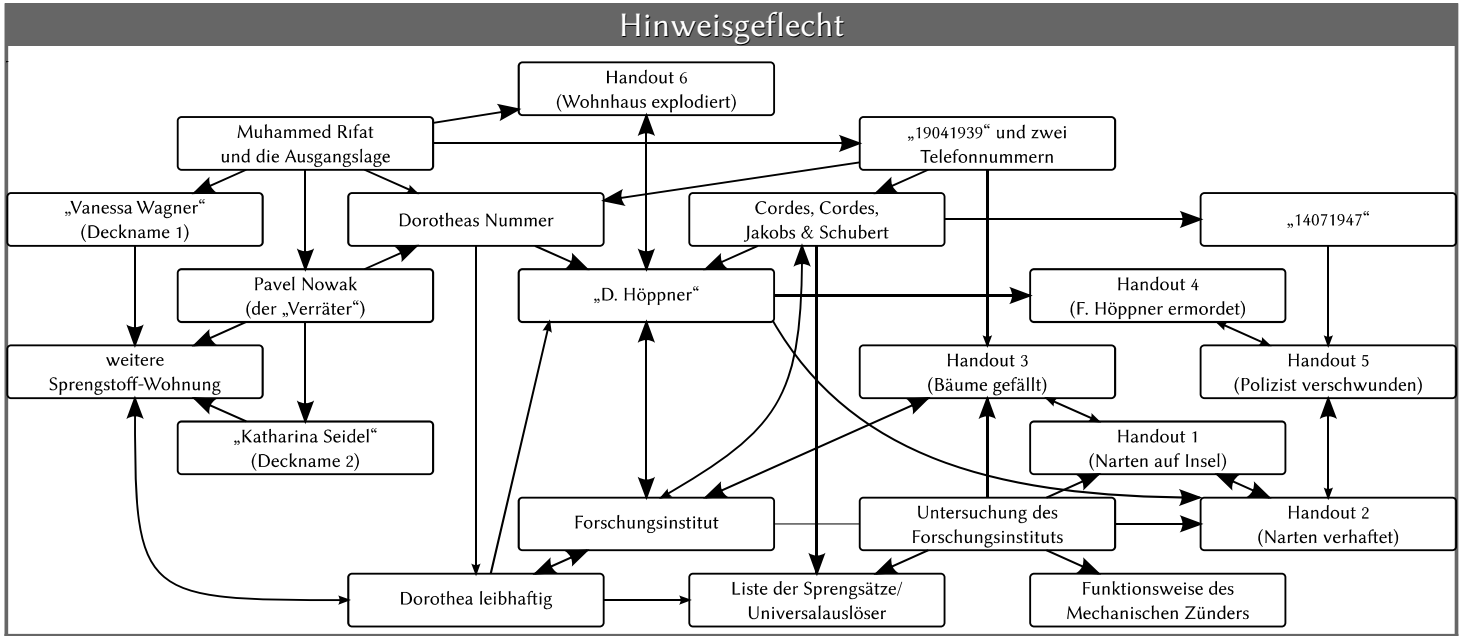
Hinweisgeflecht

Handout 6
(Wohnhaus explodiert)

Muhammed Rifat
und die Ausgangslage

„19041939“ und zwei
Telefonnummern

„Vanessa Wagner“
(Deckname 1)

Dorotheas Nummer

Cordes, Cordes,
Jakobs & Schubert

„14071947“

Pavel Nowak
(der „Verräter“)

„D. Höppner“

Handout 4
(F. Höppner ermordet)

weitere
Sprengstoff-Wohnung

Handout 3
(Bäume gefällt)

Handout 5
(Polizist verschwunden)

„Katharina Seidel“
(Deckname 2)

Handout 1
(Narten auf Insel)

Forschungsinstitut

Untersuchung des
Forschungsinstituts

Handout 2
(Narten verhaftet)

Dorothea leibhaftig

Liste der Sprengsätze/
Universalauslöser

Funktionsweise des
Mechanischen Zünders